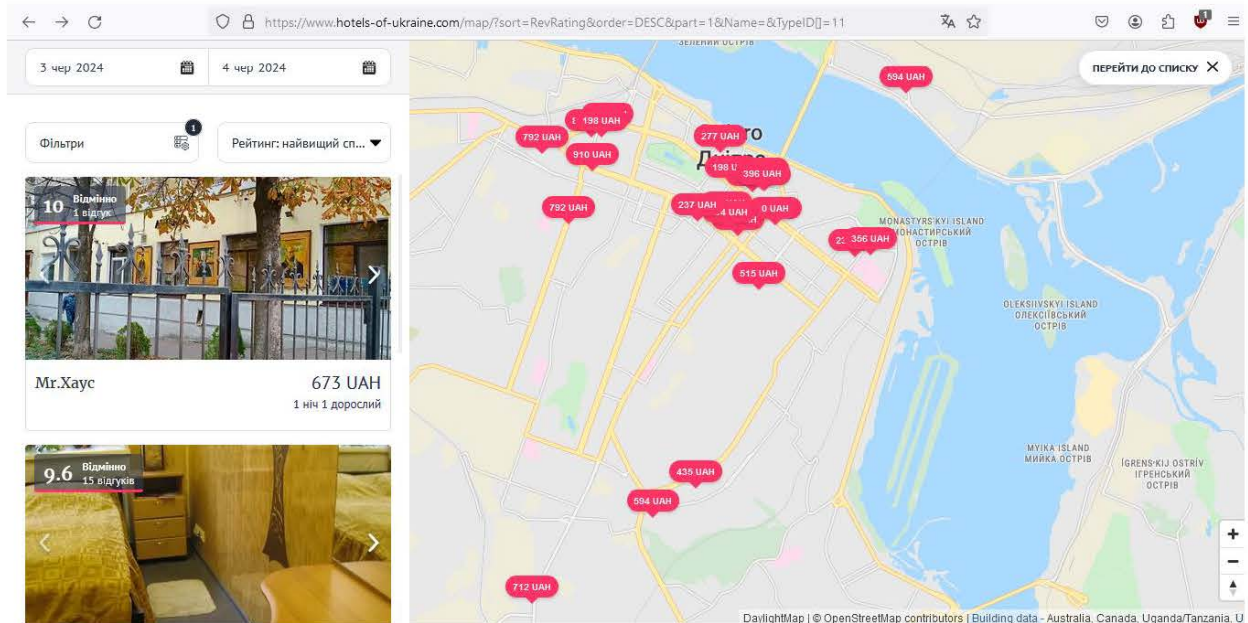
https://www.hotels-of-ukraine.com/map/?sort=RevRating&order=DESC&part=1&Name=&TypeID[]=11

3 чер 2024
4 чер 2024

Фільтри 1
Рейтинг: найвищий сп...

10 Відмінно 1 відгук

Mr.Хаус
673 UAH
1 ніч 1 дорослий

9.6 Відмінно 15 відгуків

ПЕРЕЙТИ ДО СПИСКУ

594 UAH
198 UAH
792 UAH
910 UAH
277 UAH
198 UAH
396 UAH
792 UAH
237 UAH
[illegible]4 UAH
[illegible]0 UAH
356 UAH
515 UAH
435 UAH
594 UAH
712 UAH

ЗЕЛЕНИЙ ОСТРІВ
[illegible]то
Дн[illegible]
MONASTYRS'KYI ISLAND
МОНАСТИРСЬКИЙ ОСТРІВ
OLEKSIIVS'KYI ISLAND
ОЛЕКСІЇВСЬКИЙ ОСТРІВ
MYIKA ISLAND
МИЙКА ОСТРІВ
IGRENS'KIJ OSTRÍV
ІГРЕНСЬКИЙ ОСТРІВ

+
−

DaylightMap | © OpenStreetMap contributors | Building data - Australia, Canada, Uganda/Tanzania, U